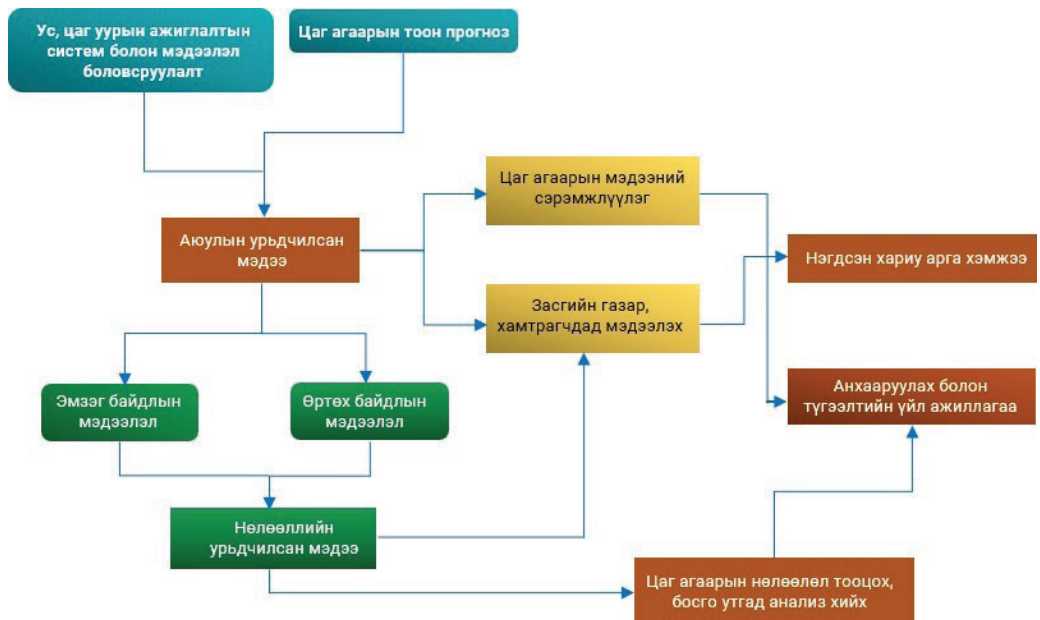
Ус, цаг уурын ажиглалтын систем болон мэдээлэл боловсруулалт

Цаг агаарын тоон прогноз

Аюулын урьдчилсан мэдээ

Цаг агаарын мэдээний сэрэмжлүүлэг

Засгийн газар, хамтрагчдад мэдээлэх

Нэгдсэн хариу арга хэмжээ

Анхааруулах болон түгээлтийн үйл ажиллагаа

Эмзэг байдлын мэдээлэл

Өртөх байдлын мэдээлэл

Нөлөөллийн урьдчилсан мэдээ

Цаг агаарын нөлөөлөл тооцох, босго утгад анализ хийх